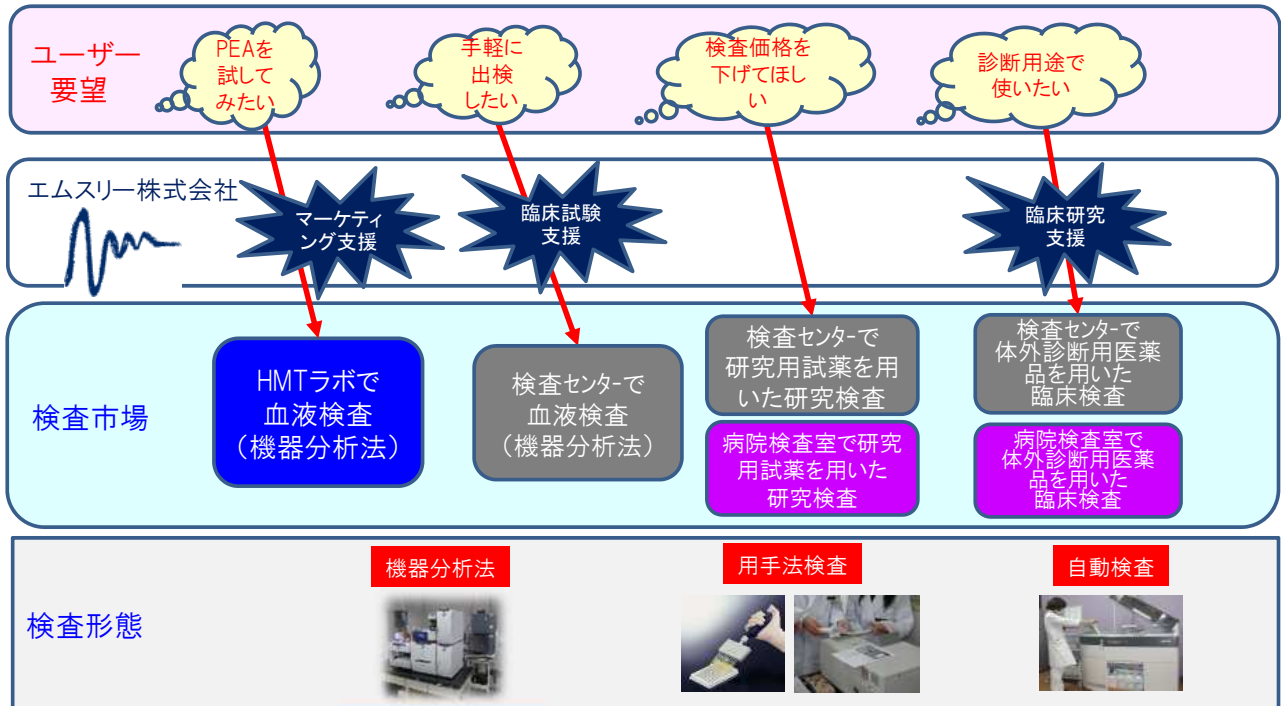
ユーザー要望

PEAを試してみたい

手軽に出検したい

検査価格を下げてほしい

診断用途で使いたい

エムスリー株式会社

マーケティング支援

臨床試験支援

臨床研究支援

検査市場

HMTラボで血液検査（機器分析法）

検査センターで血液検査（機器分析法）

検査センターで研究用試薬を用いた研究検査

病院検査室で研究用試薬を用いた研究検査

検査センターで体外診断用医薬品を用いた臨床検査

病院検査室で体外診断用医薬品を用いた臨床検査

検査形態

機器分析法

用手法検査

自動検査